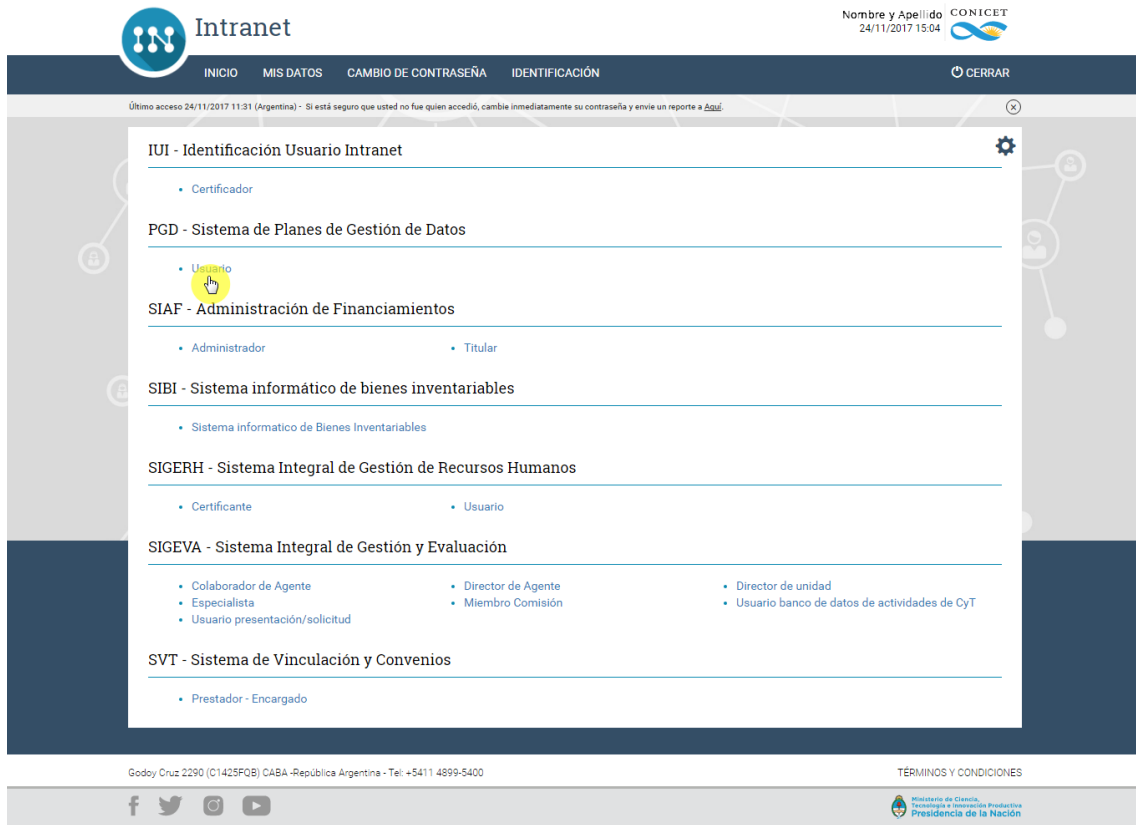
Intranet

Nombre y Apellido
24/11/2017 15:04

CONICET

INICIO MIS DATOS CAMBIO DE CONTRASEÑA IDENTIFICACIÓN

CERRAR

Último acceso 24/11/2017 11:31 (Argentina) - Si está seguro que usted no fue quien accedió, cambie inmediatamente su contraseña y envíe un reporte a Aquí.

IUI - Identificación Usuario Intranet

- Certificador

PGD - Sistema de Planes de Gestión de Datos

- Usuario

SIAF - Administración de Financiamientos

- Administrador
- Titular

SIBI - Sistema informático de bienes inventariables

- Sistema informatico de Bienes Inventariables

SIGERH - Sistema Integral de Gestión de Recursos Humanos

- Certificante
- Usuario

SIGEVA - Sistema Integral de Gestión y Evaluación

- Colaborador de Agente
- Director de Agente
- Director de unidad
- Especialista
- Miembro Comisión
- Usuario banco de datos de actividades de CyT
- Usuario presentación/solicitud

SVT - Sistema de Vinculación y Convenios

- Prestador - Encargado

Godoy Cruz 2290 (C1425FQB) CABA -República Argentina - Tel: +5411 4899-5400

TÉRMINOS Y CONDICIONES

Ministerio de Ciencia, Tecnología e Innovación Productiva
Presidencia de la Nación